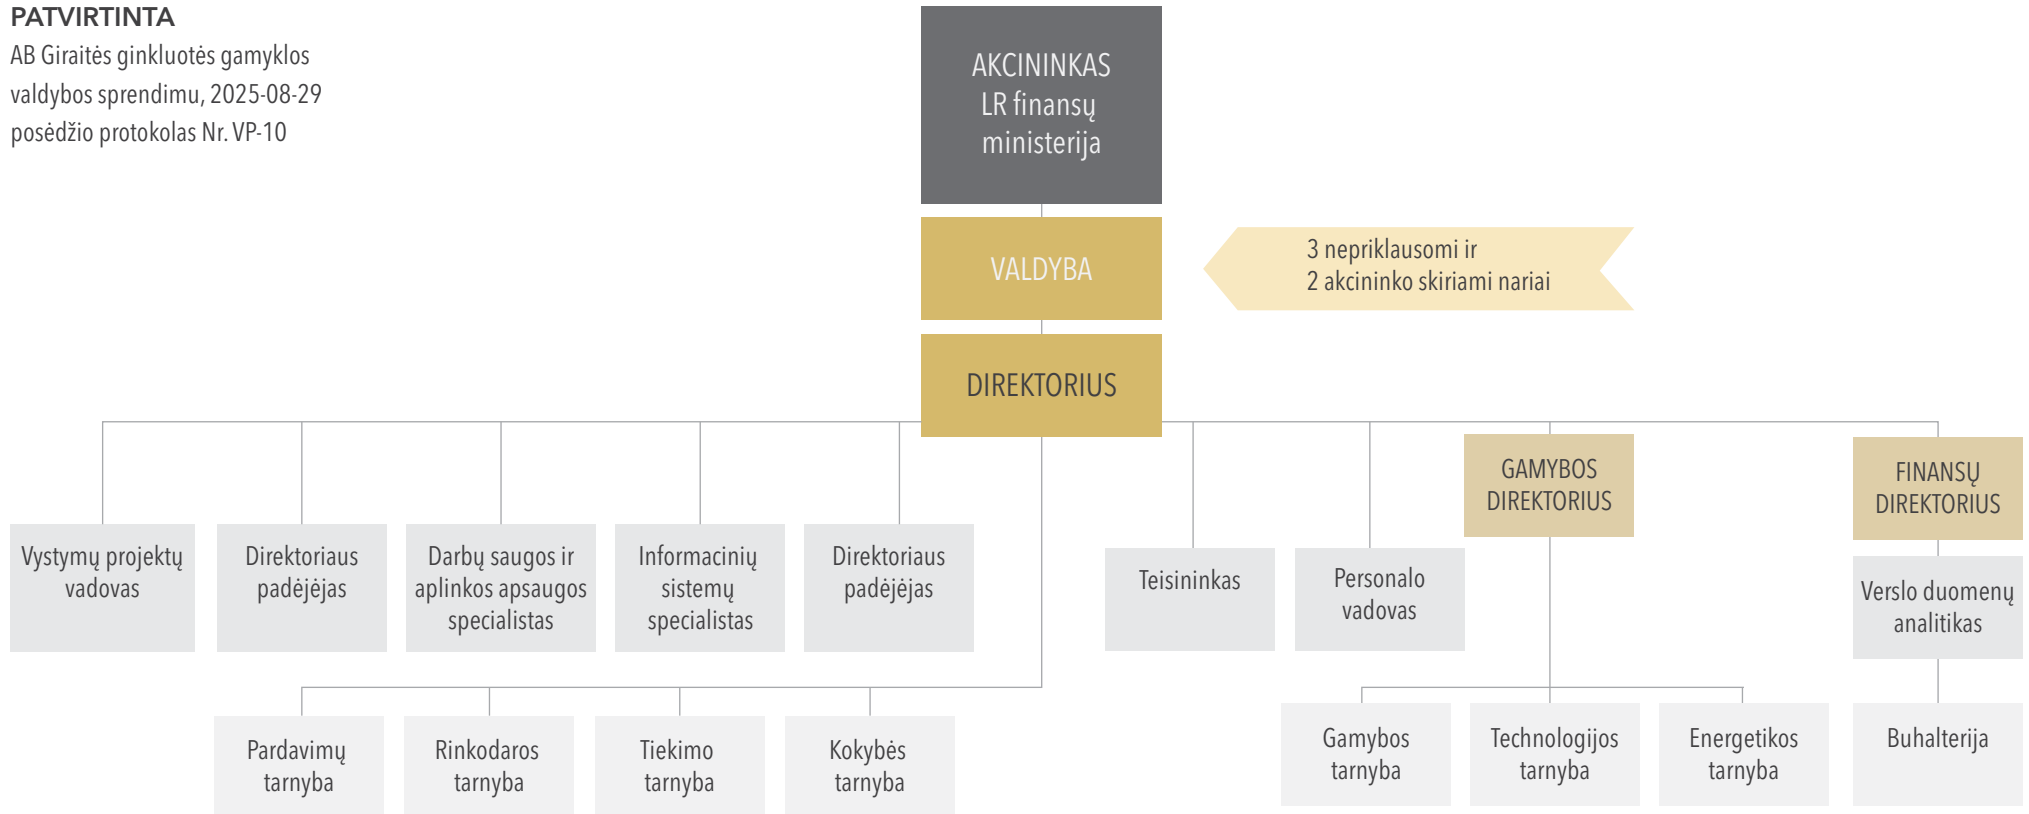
PATVIRTINTA
AB Giraitės ginkluotės gamyklos valdybos sprendimu, 2025-08-29 posėdžio protokolas Nr. VP-10

AKCININKAS
LR finansų ministerija

VALDYBA

3 nepriklausomi ir
2 akcininko skiriami nariai

DIREKTORIUS

Vystymų projektų vadovas

Direktoriaus padėjėjas

Darbų saugos ir aplinkos apsaugos specialistas

Informacinių sistemų specialistas

Direktoriaus padėjėjas

Teisininkas

Personalo vadovas

GAMYBOS DIREKTORIUS

FINANSŲ DIREKTORIUS

Verslo duomenų analitikas

Pardavimų tarnyba

Rinkodaros tarnyba

Tiekimo tarnyba

Kokybės tarnyba

Gamybos tarnyba

Technologijos tarnyba

Energetikos tarnyba

Buhalterija